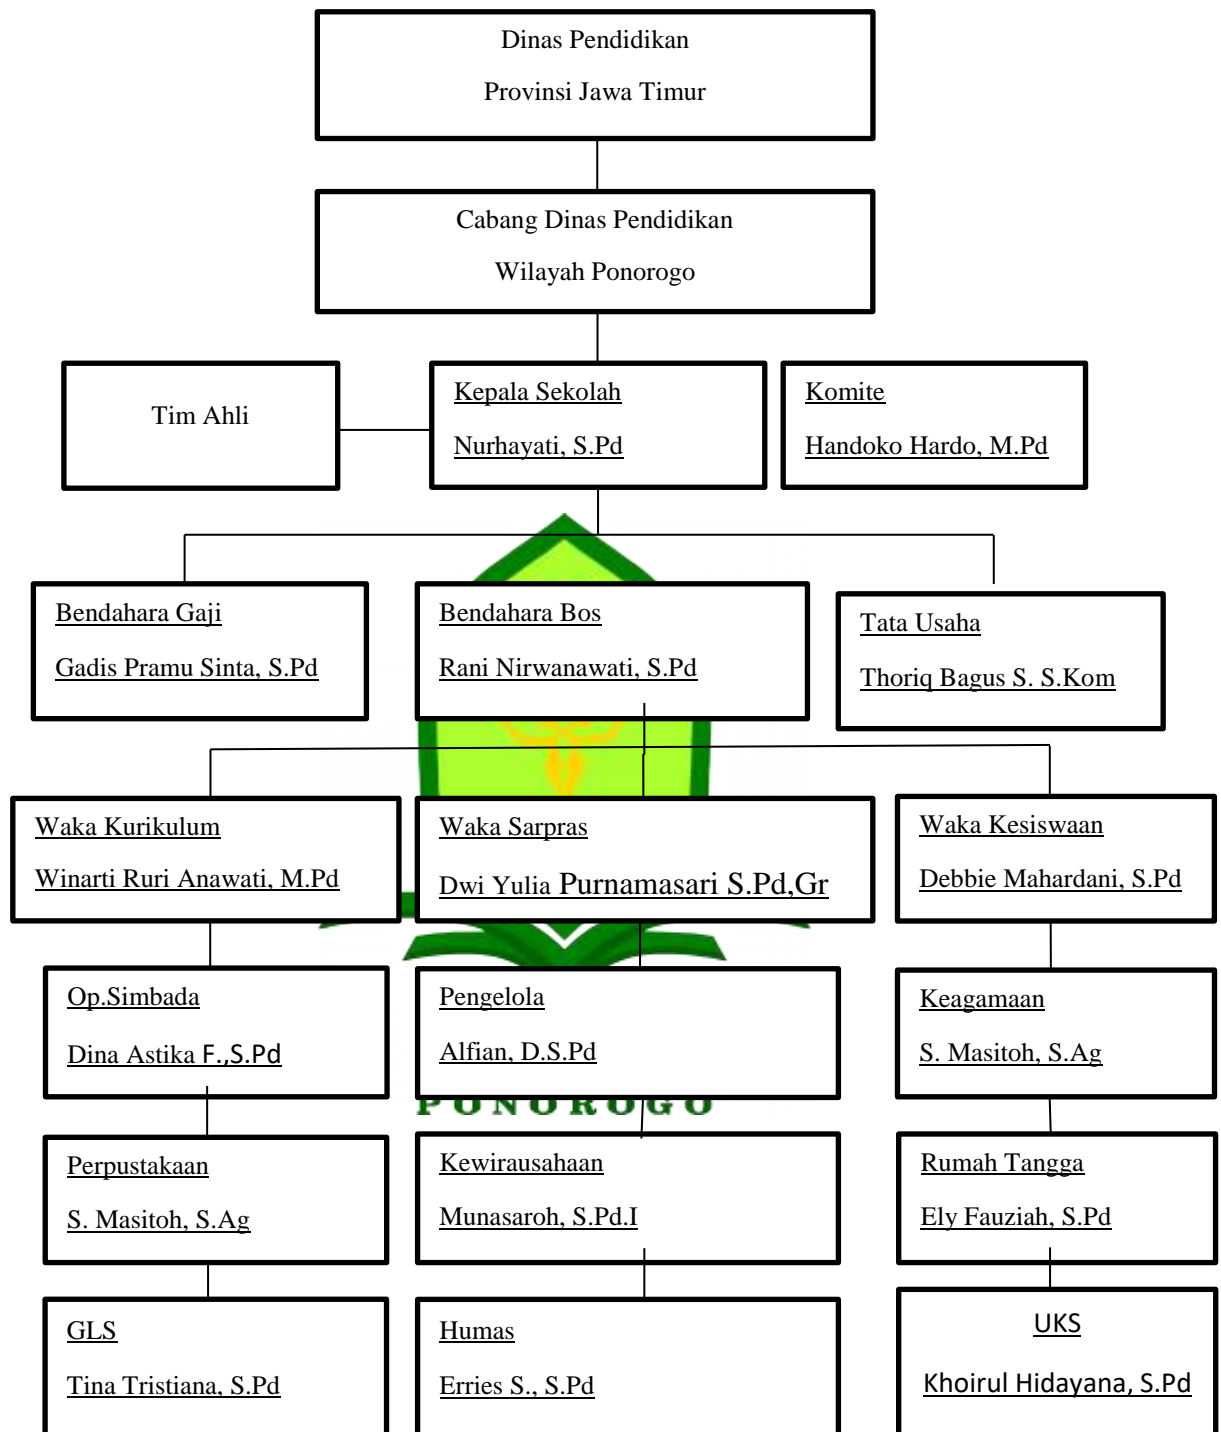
Dinas Pendidikan

Provinsi Jawa Timur

Cabang Dinas Pendidikan

Wilayah Ponorogo

Tim Ahli

Kepala Sekolah

Nurhayati, S.Pd

Komite

Handoko Hardo, M.Pd

Bendahara Gaji

Gadis Pramu Sinta, S.Pd

Bendahara Bos

Rani Nirwanawati, S.Pd

Tata Usaha

Thoriq Bagus S. S.Kom

Waka Kurikulum

Winarti Ruri Anawati, M.Pd

Waka Sarpras

Dwi Yulia Purnamasari S.Pd,Gr

Waka Kesiswaan

Debbie Mahardani, S.Pd

Op.Simbada

Dina Astika F.,S.Pd

Pengelola

Alfian, D.S.Pd

Keagamaan

S. Masitoh, S.Ag

PONOROGO

Perpustakaan

S. Masitoh, S.Ag

Kewirausahaan

Munasaroh, S.Pd.I

Rumah Tangga

Ely Fauziah, S.Pd

GLS

Tina Tristiana, S.Pd

Humas

Erries S., S.Pd

UKS

Khoirul Hidayana, S.Pd